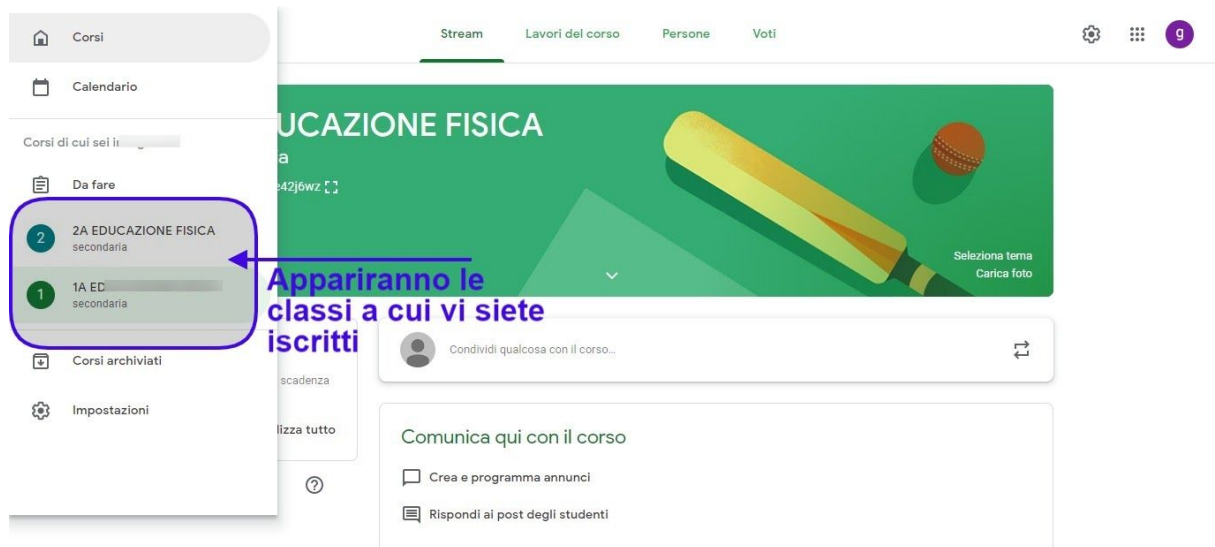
Corsi

Calendario

Corsi di cui sei i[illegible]

Da fare

2 2A EDUCAZIONE FISICA
secondaria

1 1A ED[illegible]
secondaria

Corsi archiviati

Impostazioni

Stream Lavori del corso Persone Voti

g

UCAZIONE FISICA
a
e42j6wz

Seleziona tema
Carica foto

Appariranno le classi a cui vi siete iscritti

Condividi qualcosa con il corso...

scadenza

lizza tutto

Comunica qui con il corso

Crea e programma annunci

Rispondi ai post degli studenti